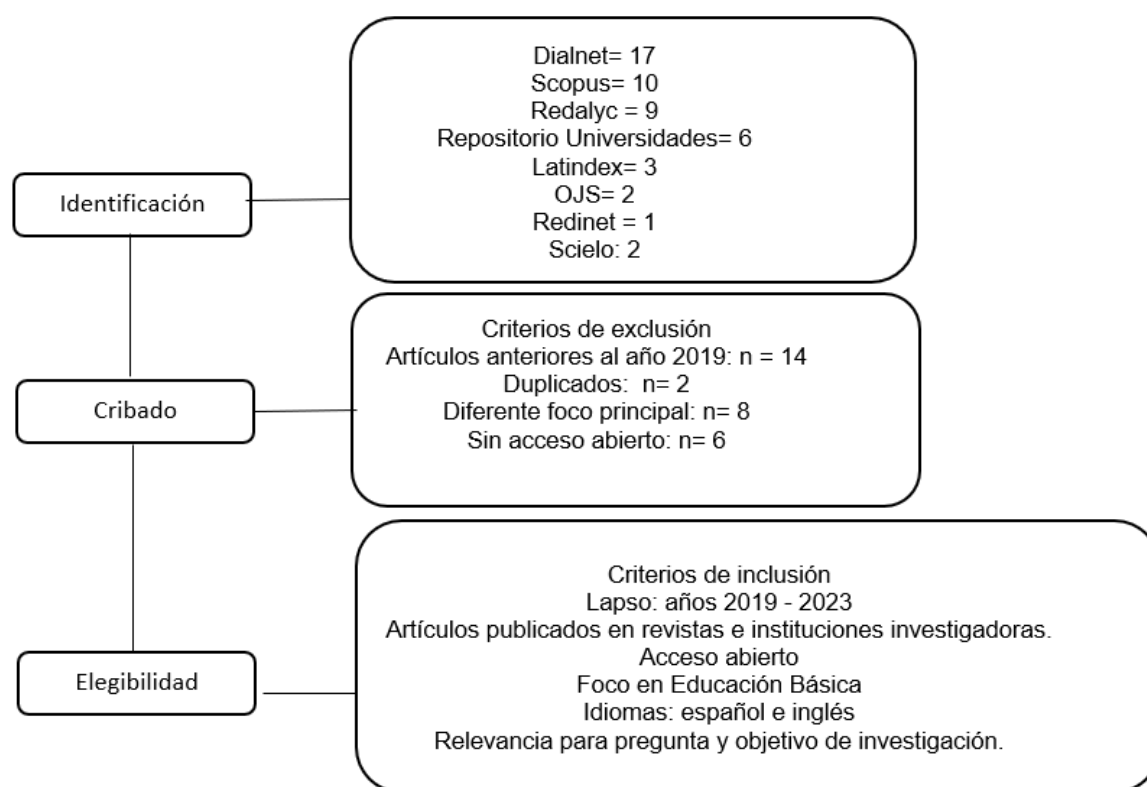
Identificación

Dialnet= 17
Scopus= 10
Redalyc = 9
Repositorio Universidades= 6
Latindex= 3
OJS= 2
Redinet = 1
Scielo: 2

Cribado

Criterios de exclusión
Artículos anteriores al año 2019: n = 14
Duplicados: n= 2
Diferente foco principal: n= 8
Sin acceso abierto: n= 6

Elegibilidad

Criterios de inclusión
Lapso: años 2019 - 2023
Artículos publicados en revistas e instituciones investigadoras.
Acceso abierto
Foco en Educación Básica
Idiomas: español e inglés
Relevancia para pregunta y objetivo de investigación.